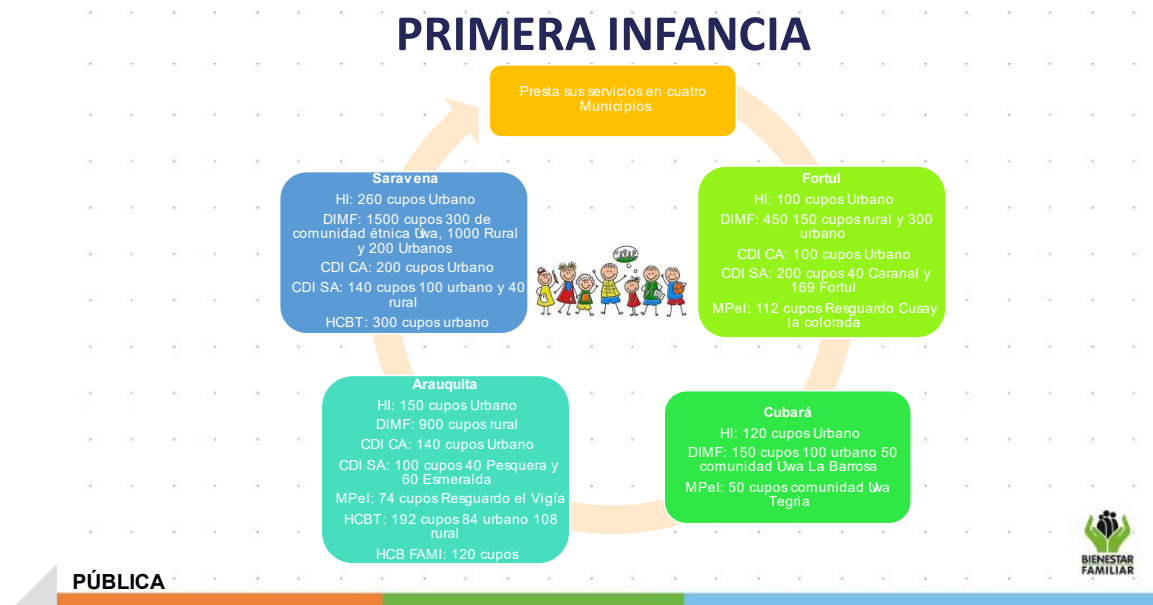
PRIMERA INFANCIA

Presta sus servicios en cuatro Municipios

Saravena
HI: 260 cupos Urbano
DIMF: 1500 cupos 300 de comunidad étnica Uwa, 1000 Rural y 200 Urbanos
CDI CA: 200 cupos Urbano
CDI SA: 140 cupos 100 urbano y 40 rural
HCBT: 300 cupos urbano

Fortul
HI: 100 cupos Urbano
DIMF: 450 150 cupos rural y 300 urbano
CDI CA: 100 cupos Urbano
CDI SA: 200 cupos 40 Caranal y 169 Fortul
MPeI: 112 cupos Resguardo Cusay la colorada

Cubará
HI: 120 cupos Urbano
DIMF: 150 cupos 100 urbano 50 comunidad Uwa La Barrosa
MPeI: 50 cupos comunidad Uwa Tegria

Arauquita
HI: 150 cupos Urbano
DIMF: 900 cupos rural
CDI CA: 140 cupos Urbano
CDI SA: 100 cupos 40 Pesquera y 60 Esmeralda
MPeI: 74 cupos Resguardo el Vigía
HCBT: 192 cupos 84 urbano 108 rural
HCB FAMI: 120 cupos

PÚBLICA

BIENESTAR FAMILIAR